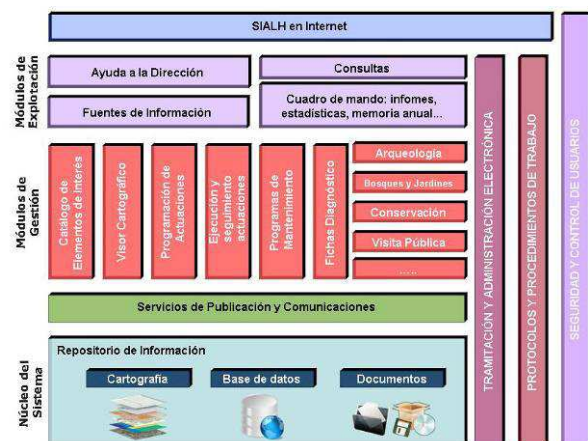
SIALH en Internet

Módulos de Explotación

Ayuda a la Dirección

Consultas

Fuentes de Información

Cuadro de mando: infomes, estadísticas, memoria anual...

Módulos de Gestión

Catálogo de Elementos de interés

Visor Cartográfico

Programación de Actuaciones

Ejecución y seguimiento actuaciones

Programas de Mantenimiento

Fichas Diagnóstico

Arqueología

Bosques y Jardines

Conservación

Visita Pública

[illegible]

Servicios de Publicación y Comunicaciones

Núcleo del Sistema

Repositorio de Información

Cartografía

Base de datos

Documentos

TRAMITACIÓN Y ADMINISTRACIÓN ELECTRÓNICA

PROTOCOLOS Y PROCEDIMIENTOS DE TRABAJO

SEGURIDAD Y CONTROL DE USUARIOS